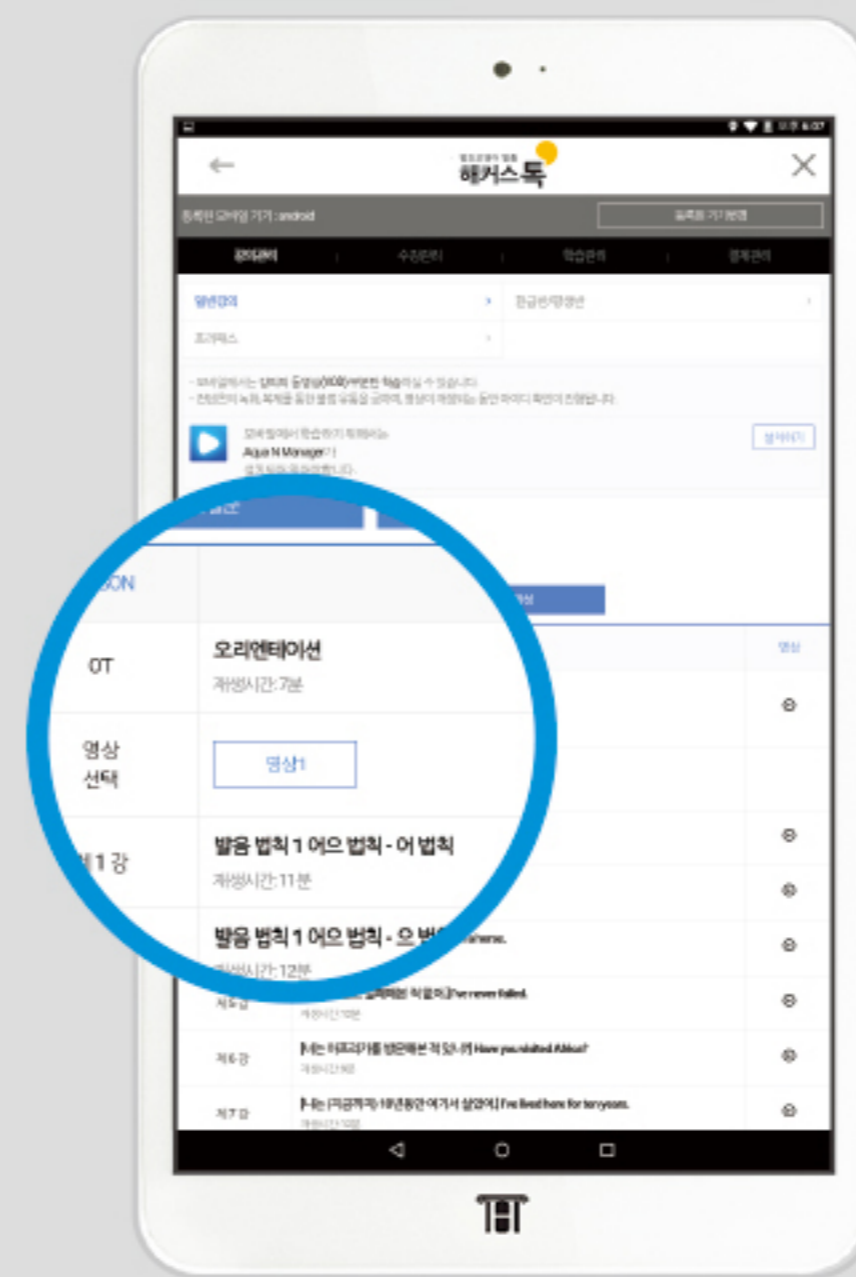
해커스톡

등록된 모바일 기기 : android

강의관리 | 수강관리 | 학습관리 | 결제관리

일반강의 >
조기패스 >

Aqua N Manager

0T
오리엔테이션
재생시간: 7분

영상 선택
영상1

제1강
발음 법칙 1 어으 법칙 - 어 법칙
재생시간: 11분

발음 법칙 1 어으 법칙 - 으 법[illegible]
재생시간: 12분

I've never failed.

제6강
Have you visited Akiko?

제7강
I've lived here for ten years.